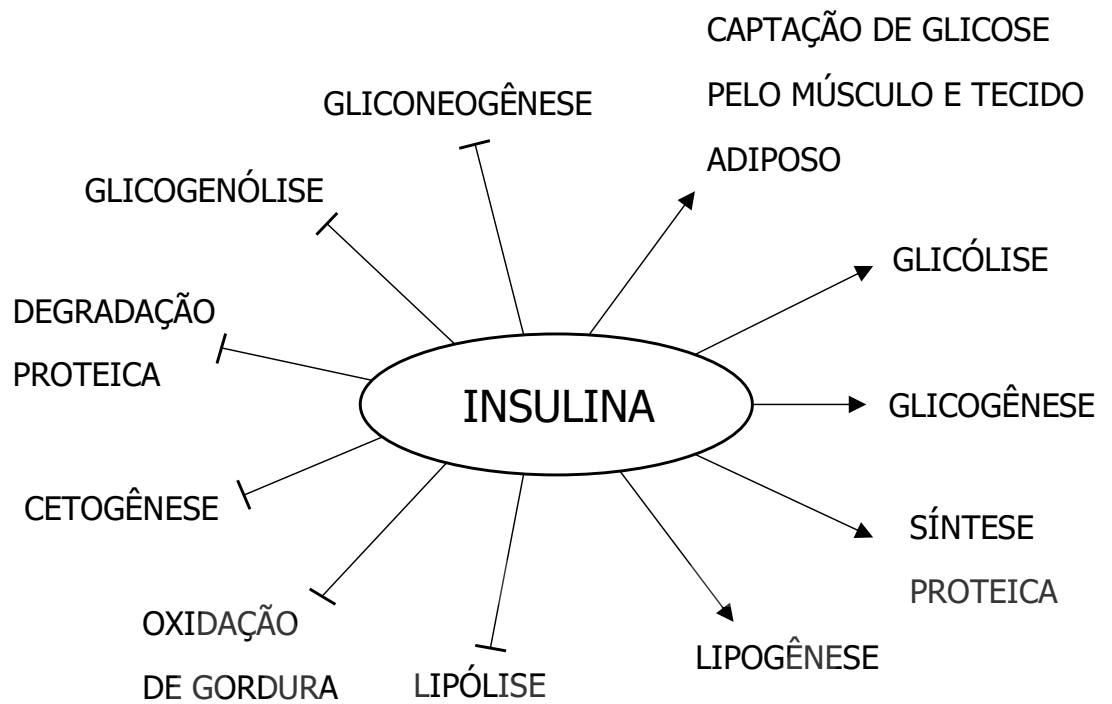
CAPTAÇÃO DE GLICOSE PELO MÚSCULO E TECIDO ADIPOSO

GLICONEOGÊNESE

GLICOGENÓLISE

DEGRADAÇÃO PROTEICA

GLICÓLISE

INSULINA

GLICOGÊNESE

CETOGÊNESE

SÍNTESE PROTEICA

OXIDAÇÃO DE GORDURA

LIPÓLISE

LIPOGÊNESE